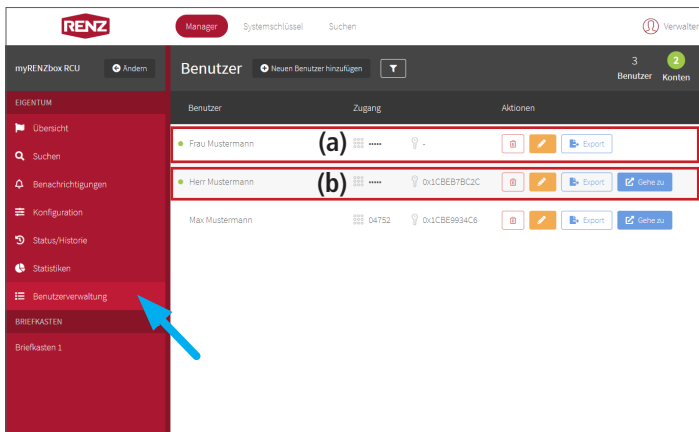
RENZ

Manager Systemschlüssel Suchen

Verwalter

myRENZbox RCU Ändern

Benutzer Neuen Benutzer hinzufügen

3 Benutzer 2 Konten

EIGENTUM

Übersicht

Suchen

Benachrichtigungen

Konfiguration

Status/Historie

Statistiken

Benutzerverwaltung

BRIEFKASTEN

Briefkasten 1

| Benutzer | Zugang | | Aktionen |
|---|---|---|---|
| Frau Mustermann (a) | ••••• | - | Export |
| Herr Mustermann (b) | ••••• | 0x1CBEB7BC2C | Export Gehe zu |
| Max Mustermann | 04752 | 0x1CBE9934C6 | Export Gehe zu |